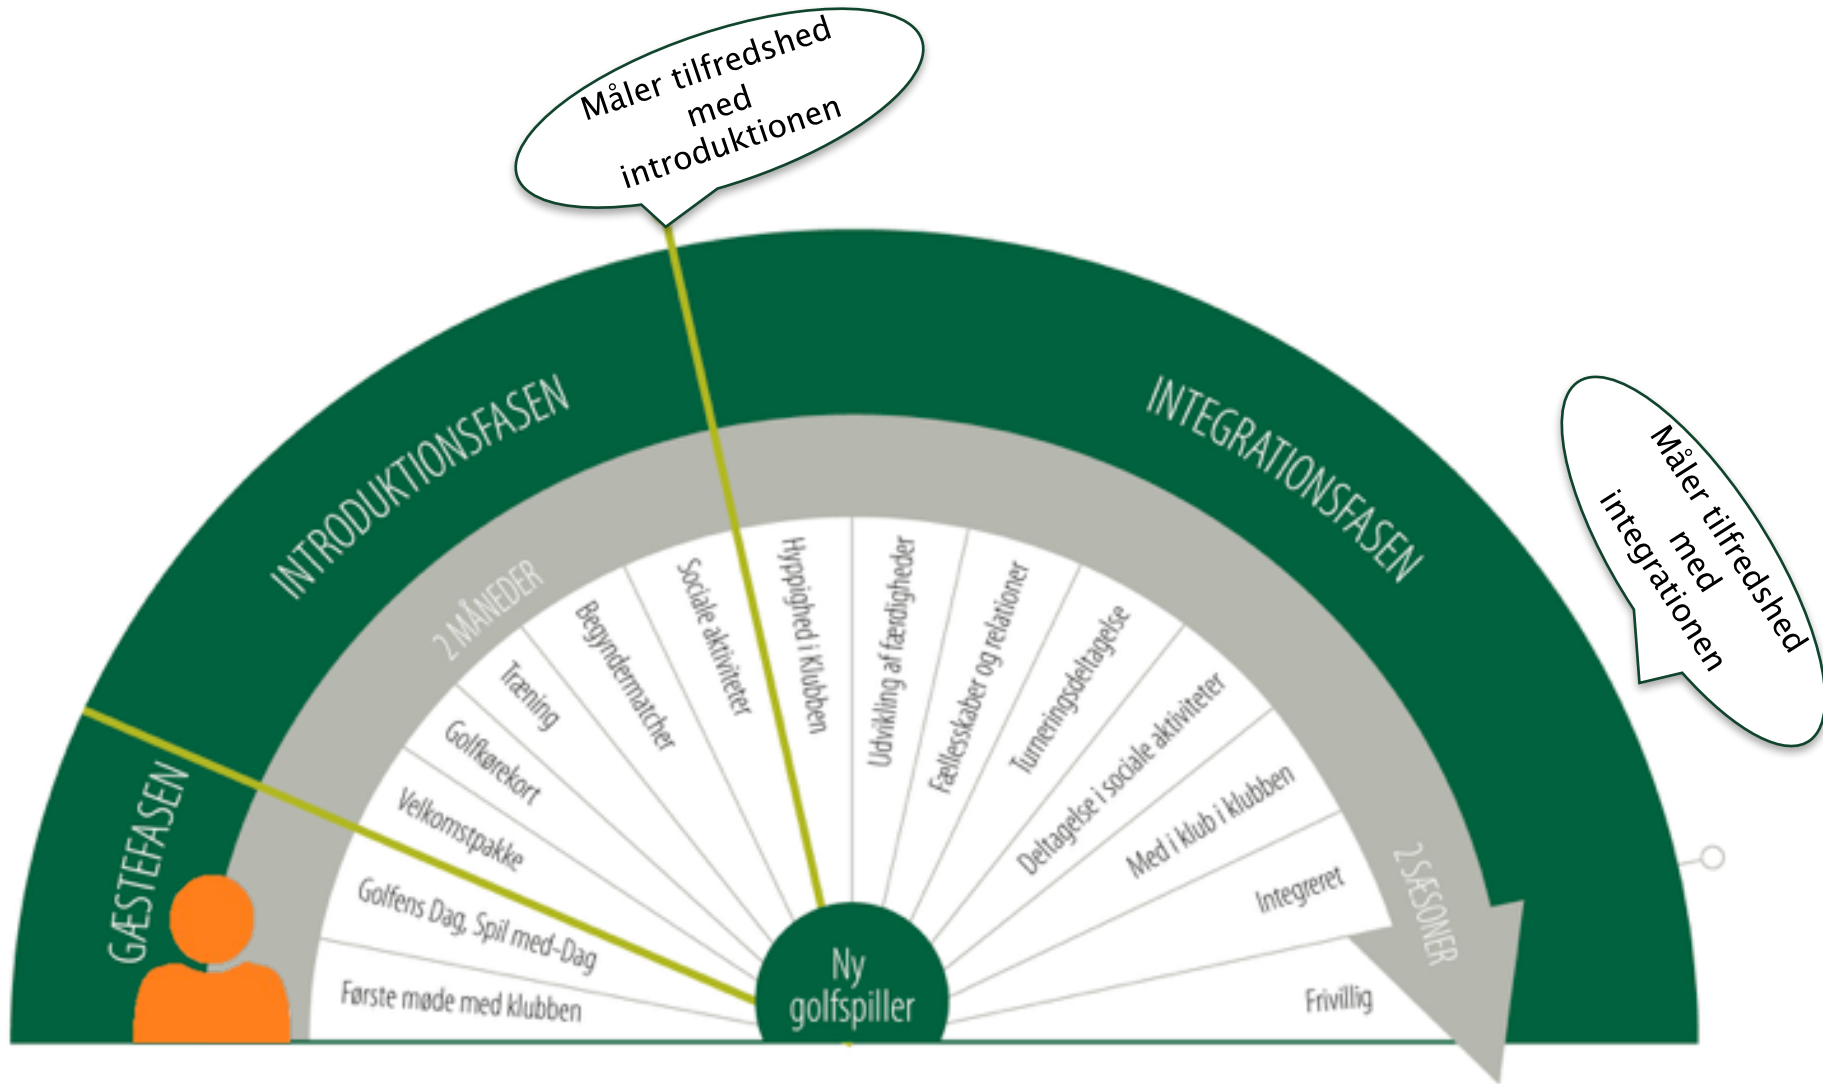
Måler tilfredshed med introduktionen

Måler tilfredshed med integrationen

GÆSTEFASEN

INTRODUKTIONSFASEN

INTEGRATIONSFASEN

2 MÅNEDER

2 SÆSONER

Første møde med klubben

Golfens Dag, Spil med-Dag

Velkomstpakke

Golfkørekort

Træning

Begyndermatcher

Sociale aktiviteter

Hyppighed i klubben

Udvikling af færdigheder

Fællesskaber og relationer

Turneringsdeltagelse

Deltagelse i sociale aktiviteter

Med i klub i klubben

Integreret

Frivillig

Ny golfspiller